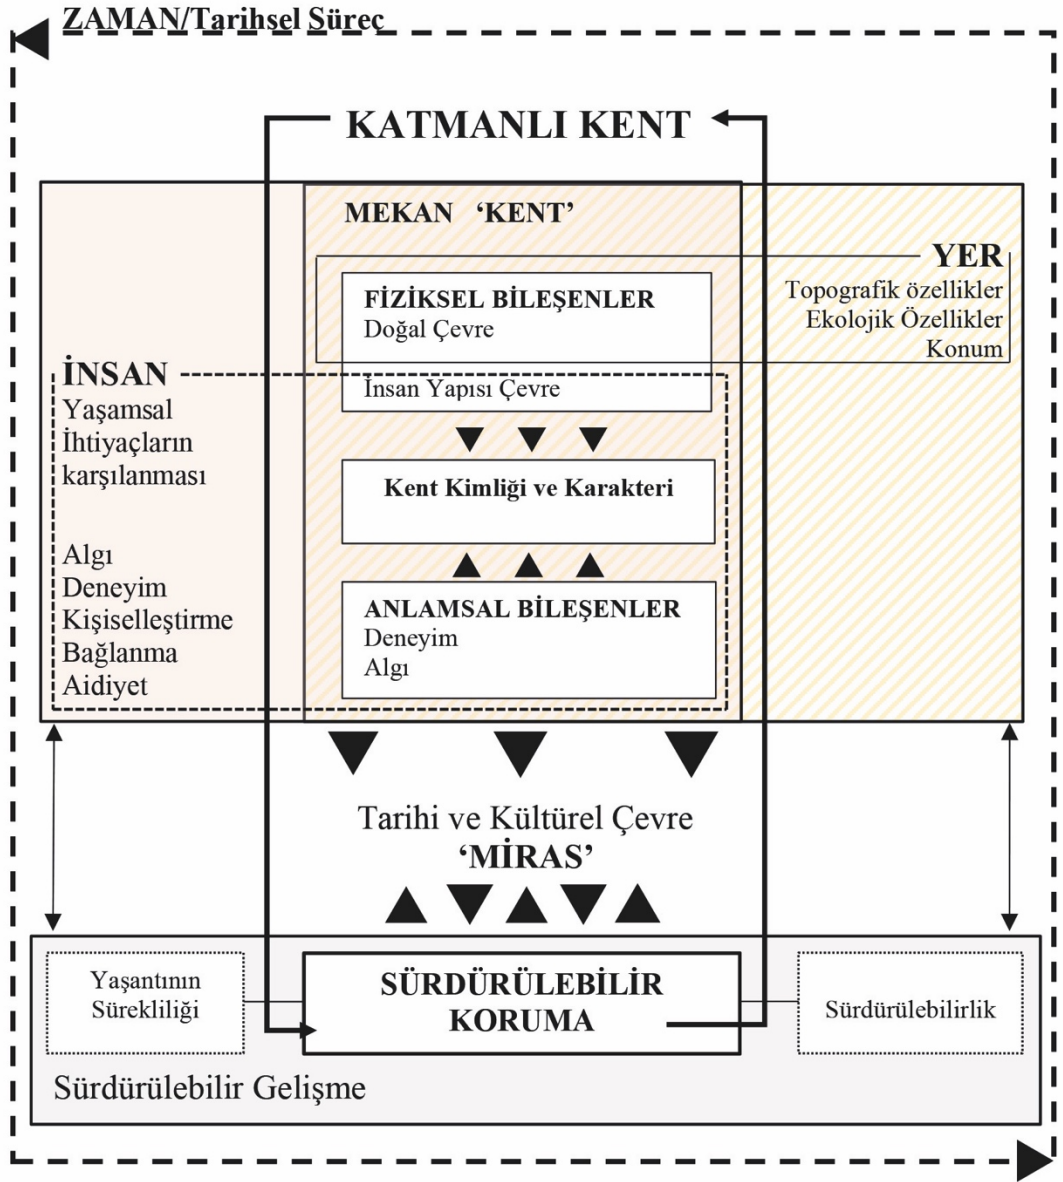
ZAMAN/Tarihsel Süreç

KATMANLI KENT

MEKAN 'KENT'

YER
Topografik özellikler
Ekolojik Özellikler
Konum

FİZİKSEL BİLEŞENLER
Doğal Çevre
İnsan Yapısı Çevre

İNSAN
Yaşamsal
İhtiyaçların
karşılanması

Algı
Deneyim
Kişiselleştirme
Bağlanma
Aidiyet

Kent Kimliği ve Karakteri

ANLAMSAL BİLEŞENLER
Deneyim
Algı

Tarihi ve Kültürel Çevre
'MİRAS'

Yaşantının
Sürekliliği

SÜRDÜRÜLEBİLİR
KORUMA

Sürdürülebilirlik

Sürdürülebilir Gelişme